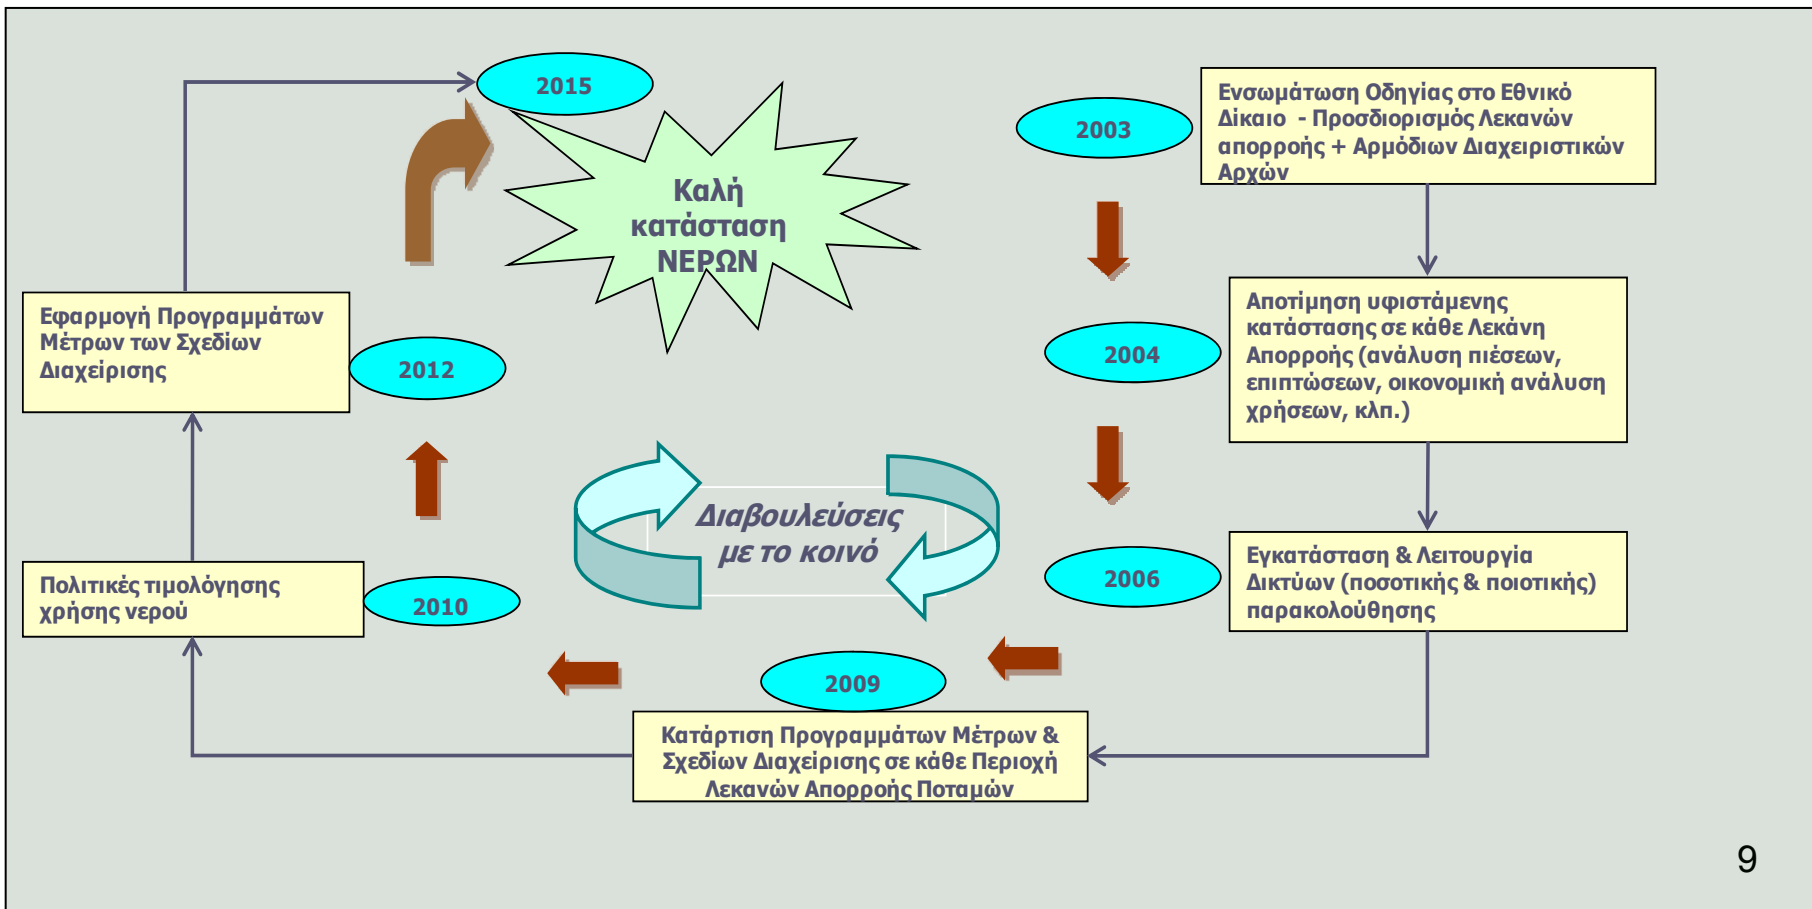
2003

Ενσωμάτωση Οδηγίας στο Εθνικό Δίκαιο - Προσδιορισμός Λεκανών απορροής + Αρμόδιων Διαχειριστικών Αρχών

2004

Αποτίμηση υφιστάμενης κατάστασης σε κάθε Λεκάνη Απορροής (ανάλυση πιέσεων, επιπτώσεων, οικονομική ανάλυση χρήσεων, κλπ.)

2006

Εγκατάσταση & Λειτουργία Δικτύων (ποσοτικής & ποιοτικής) παρακολούθησης

2009

Κατάρτιση Προγραμμάτων Μέτρων & Σχεδίων Διαχείρισης σε κάθε Περιοχή Λεκανών Απορροής Ποταμών

2010

Πολιτικές τιμολόγησης χρήσης νερού

2012

Εφαρμογή Προγραμμάτων Μέτρων των Σχεδίων Διαχείρισης

2015

Καλή κατάσταση ΝΕΡΩΝ

Διαβουλεύσεις με το κοινό

9